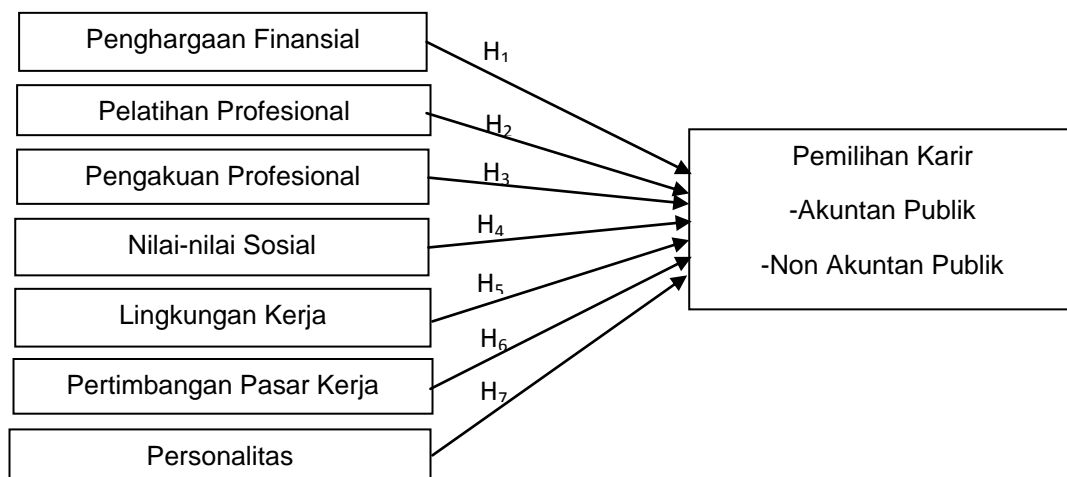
Penghargaan Finansial

$H_1$

Pelatihan Profesional

$H_2$

Pengakuan Profesional

$H_3$

Nilai-nilai Sosial

$H_4$

Lingkungan Kerja

$H_5$

Pertimbangan Pasar Kerja

$H_6$

Personalitas

$H_7$

Pemilihan Karir

-Akuntan Publik

-Non Akuntan Publik